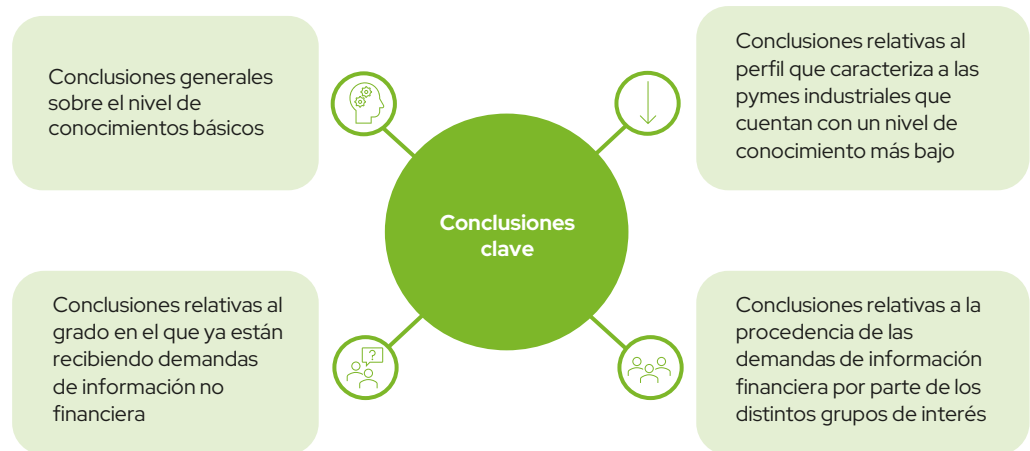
Conclusiones generales sobre el nivel de conocimientos básicos

Conclusiones relativas al perfil que caracteriza a las pymes industriales que cuentan con un nivel de conocimiento más bajo

Conclusiones clave

Conclusiones relativas al grado en el que ya están recibiendo demandas de información no financiera

Conclusiones relativas a la procedencia de las demandas de información financiera por parte de los distintos grupos de interés